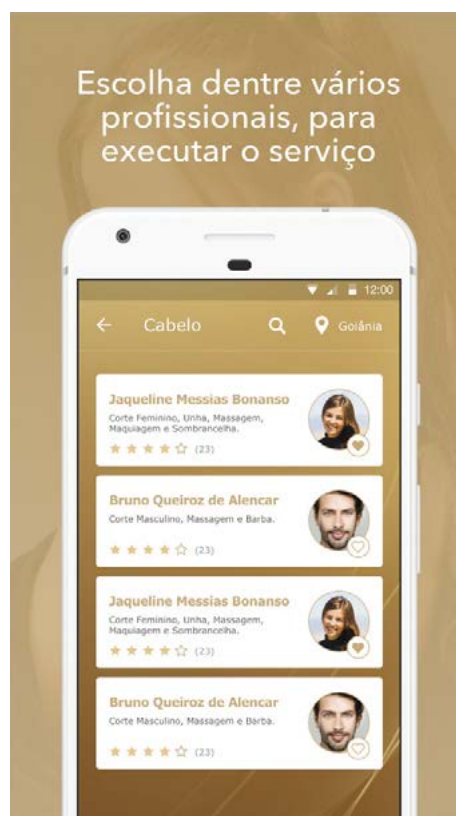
Escolha dentre vários profissionais, para executar o serviço

12:00

Cabelo

Goiânia

Jaqueline Messias Bonanso
Corte Feminino, Unha, Massagem, Maquiagem e Sombrancelha.
(23)

Bruno Queiroz de Alencar
Corte Masculino, Massagem e Barba.
(23)

Jaqueline Messias Bonanso
Corte Feminino, Unha, Massagem, Maquiagem e Sombrancelha.
(23)

Bruno Queiroz de Alencar
Corte Masculino, Massagem e Barba.
(23)